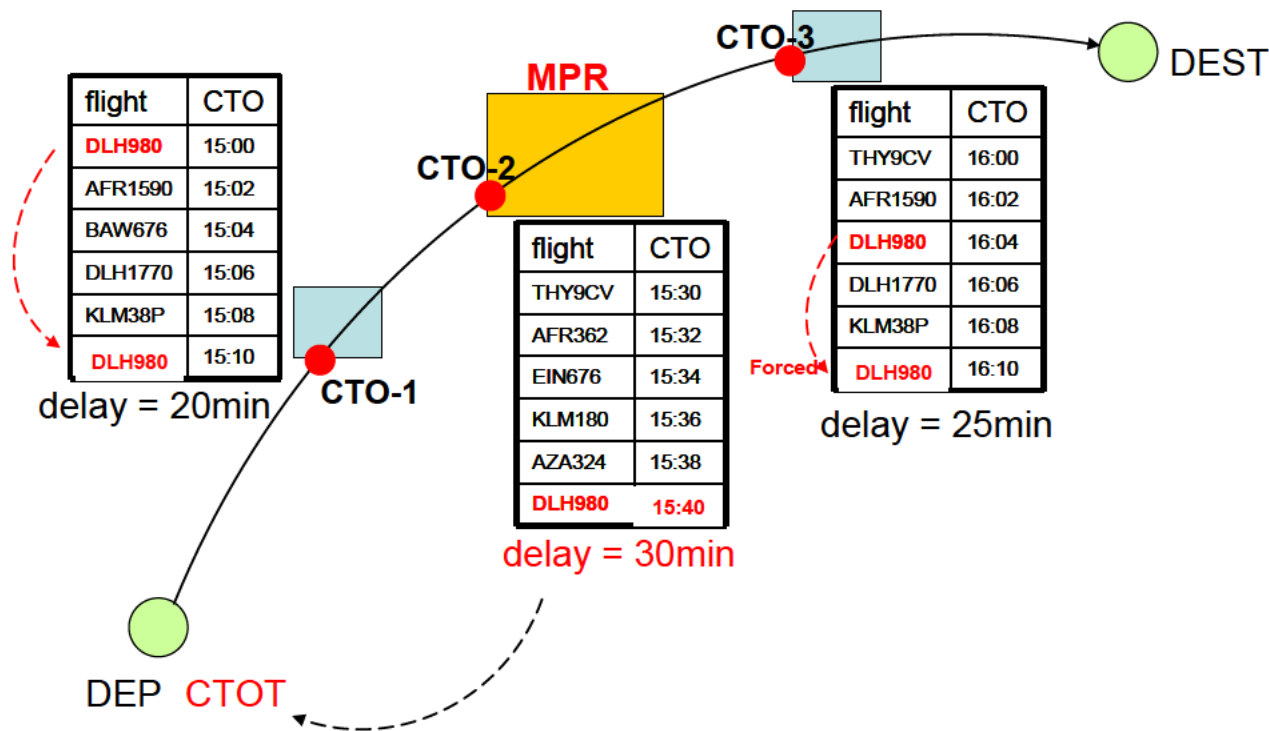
CTO-3

DEST

MPR

| flight | CTO |
|---|---|
| DLH980 | 15:00 |
| AFR1590 | 15:02 |
| BAW676 | 15:04 |
| DLH1770 | 15:06 |
| KLM38P | 15:08 |
| DLH980 | 15:10 |

delay = 20min

CTO-2

CTO-1

| flight | CTO |
|---|---|
| THY9CV | 15:30 |
| AFR362 | 15:32 |
| EIN676 | 15:34 |
| KLM180 | 15:36 |
| AZA324 | 15:38 |
| DLH980 | 15:40 |

delay = 30min

| flight | CTO |
|---|---|
| THY9CV | 16:00 |
| AFR1590 | 16:02 |
| DLH980 | 16:04 |
| DLH1770 | 16:06 |
| KLM38P | 16:08 |
| DLH980 | 16:10 |

Forced

delay = 25min

DEP CTOT